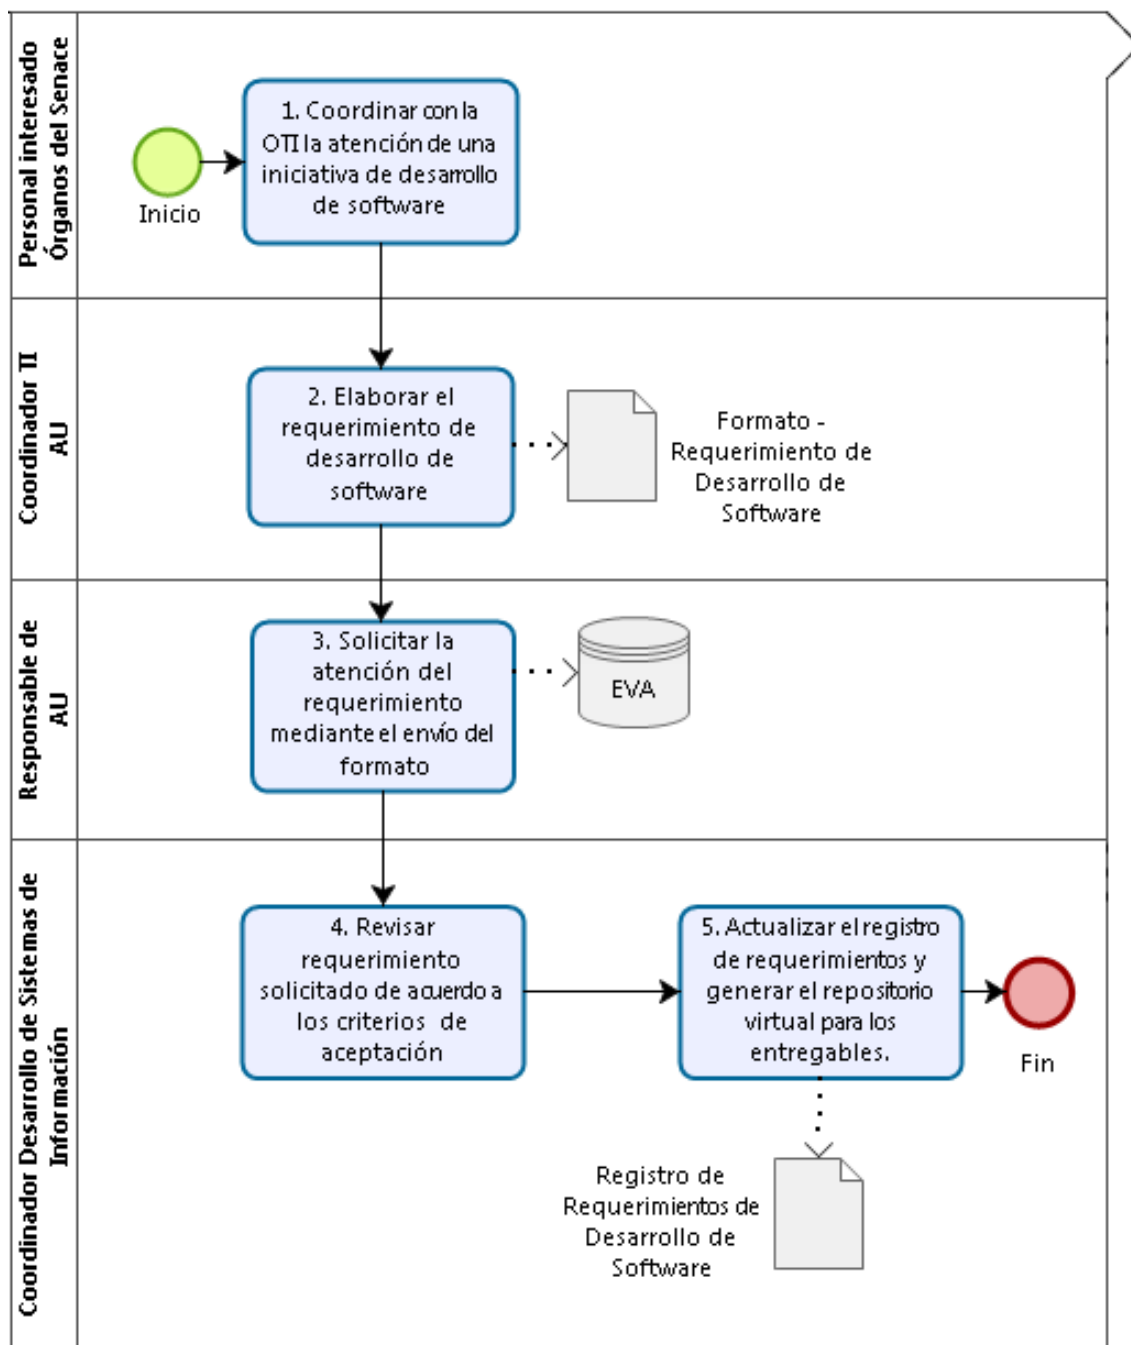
Personal interesado Órganos del Senace

Inicio

1. Coordinar con la OTI la atención de una iniciativa de desarrollo de software

Coordinador TI AU

2. Elaborar el requerimiento de desarrollo de software

Formato - Requerimiento de Desarrollo de Software

Responsable de AU

3. Solicitar la atención del requerimiento mediante el envío del formato

EVA

Coordinador Desarrollo de Sistemas de Información

4. Revisar requerimiento solicitado de acuerdo a los criterios de aceptación

5. Actualizar el registro de requerimientos y generar el repositorio virtual para los entregables.

Fin

Registro de Requerimientos de Desarrollo de Software